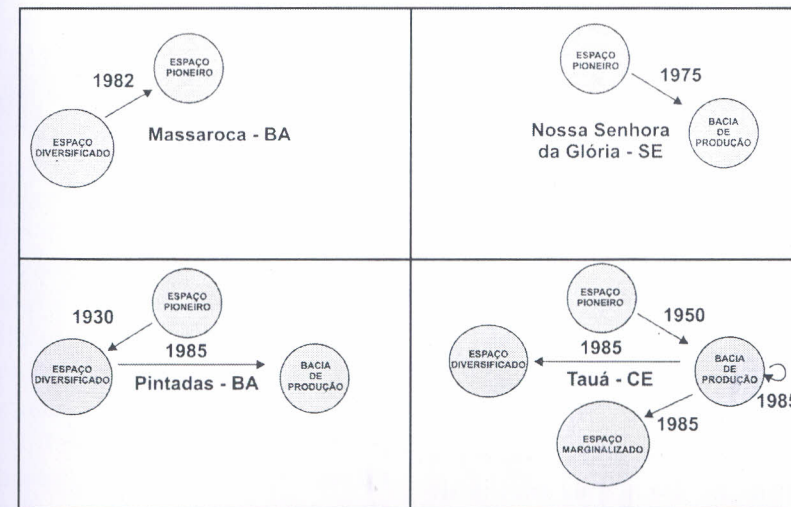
ESPAÇO PIONEIRO

1982

ESPAÇO DIVERSIFICADO

Massaroca - BA

ESPAÇO PIONEIRO

1975

BACIA DE PRODUÇÃO

Nossa Senhora da Glória - SE

ESPAÇO PIONEIRO

1930

ESPAÇO DIVERSIFICADO

1985

BACIA DE PRODUÇÃO

Pintadas - BA

ESPAÇO PIONEIRO

1950

ESPAÇO DIVERSIFICADO

1985

BACIA DE PRODUÇÃO

Tauá - CE

1985

1985

ESPAÇO MARGINALIZADO